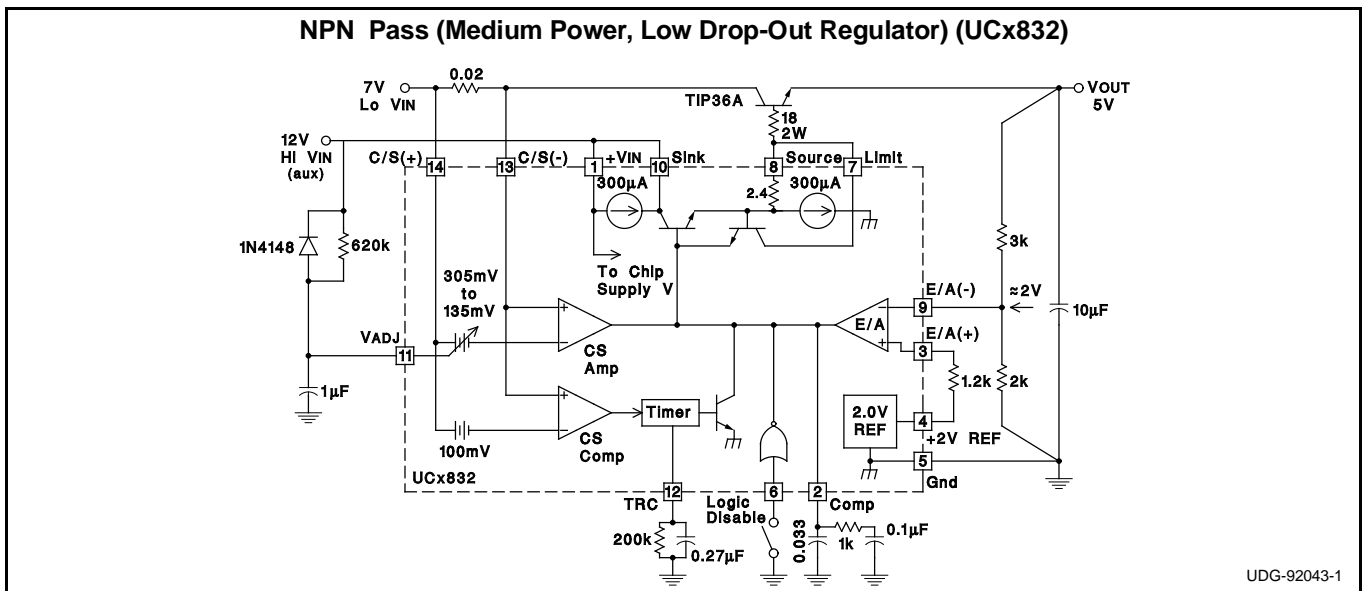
NPN Pass (Medium Power, Low Drop-Out Regulator) (UCx832)

7V Lo VIN
0.02
TIP36A
VOUT 5V
18 2W
12V HI VIN (aux)
C/S(+) 14
13 C/S(-)
1 +VIN
10 Sink
8 Source
7 Limit
300µA
2.4
300µA
1N4148
620k
To Chip Supply V
3k
305mV to 135mV
E/A(-) 9
≈2V
10µF
VADJ 11
CS Amp
E/A
E/A(+) 3
1.2k
2k
1µF
Timer
2.0V REF
4
+2V REF
100mV
CS Comp
5
UCx832
Gnd
TRC 12
Logic Disable 6
2 Comp
200k
0.27µF
0.033
1k
0.1µF
UDG-92043-1